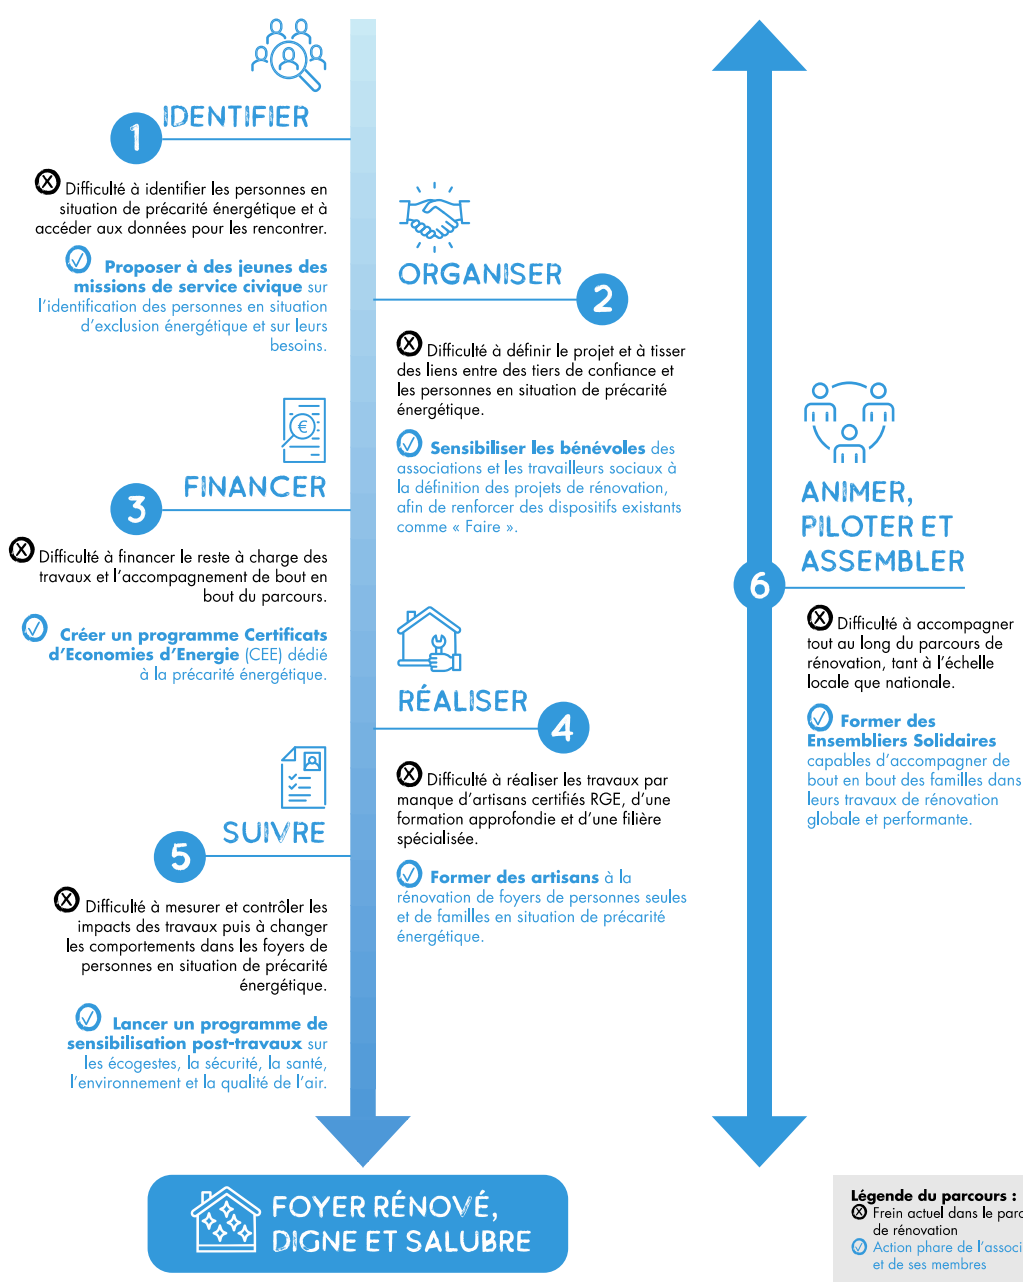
1 IDENTIFIER

Difficulté à identifier les personnes en situation de précarité énergétique et à accéder aux données pour les rencontrer.

Proposer à des jeunes des missions de service civique sur l'identification des personnes en situation d'exclusion énergétique et sur leurs besoins.

ORGANISER 2

Difficulté à définir le projet et à tisser des liens entre des tiers de confiance et les personnes en situation de précarité énergétique.

Sensibiliser les bénévoles des associations et les travailleurs sociaux à la définition des projets de rénovation, afin de renforcer des dispositifs existants comme « Faire ».

3 FINANCER

Difficulté à financer le reste à charge des travaux et l'accompagnement de bout en bout du parcours.

Créer un programme Certificats d'Economies d'Energie (CEE) dédié à la précarité énergétique.

RÉALISER 4

Difficulté à réaliser les travaux par manque d'artisans certifiés RGE, d'une formation approfondie et d'une filière spécialisée.

Former des artisans à la rénovation de foyers de personnes seules et de familles en situation de précarité énergétique.

5 SUIVRE

Difficulté à mesurer et contrôler les impacts des travaux puis à changer les comportements dans les foyers de personnes en situation de précarité énergétique.

Lancer un programme de sensibilisation post-travaux sur les écogestes, la sécurité, la santé, l'environnement et la qualité de l'air.

6 ANIMER, PILOTER ET ASSEMBLER

Difficulté à accompagner tout au long du parcours de rénovation, tant à l'échelle locale que nationale.

Former des Ensembliers Solidaires capables d'accompagner de bout en bout des familles dans leurs travaux de rénovation globale et performante.

FOYER RÉNOVÉ, DIGNE ET SALUBRE

Légende du parcours :
Frein actuel dans le parc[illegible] de rénovation
Action phare de l'associ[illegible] et de ses membres